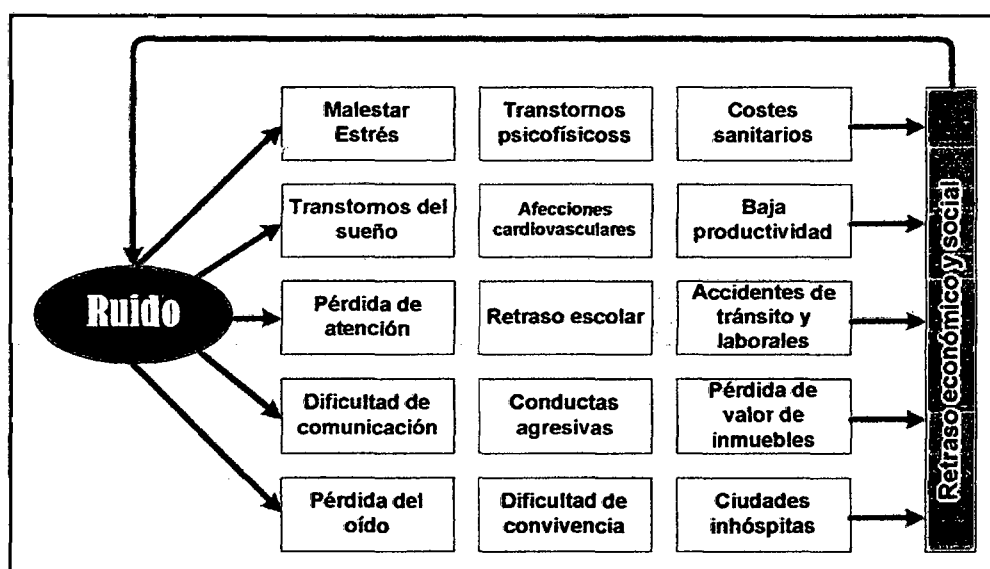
Ruido

Malestar Estrés

Transtornos psicofísicoss

Costes sanitarios

Transtornos del sueño

Afecciones cardiovasculares

Baja productividad

Pérdida de atención

Retraso escolar

Accidentes de tránsito y laborales

Dificultad de comunicación

Conductas agresivas

Pérdida de valor de inmuebles

Pérdida del oído

Dificultad de convivencia

Ciudades inhóspitas

Retraso económico y social